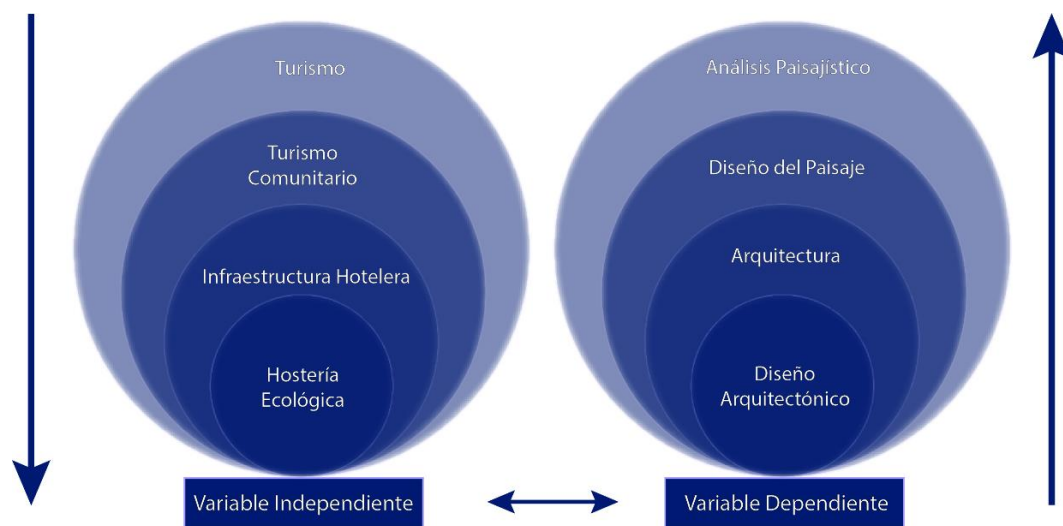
Turismo

Turismo Comunitario

Infraestructura Hotelera

Hostería Ecológica

Variable Independiente

Análisis Paisajístico

Diseño del Paisaje

Arquitectura

Diseño Arquitectónico

Variable Dependiente